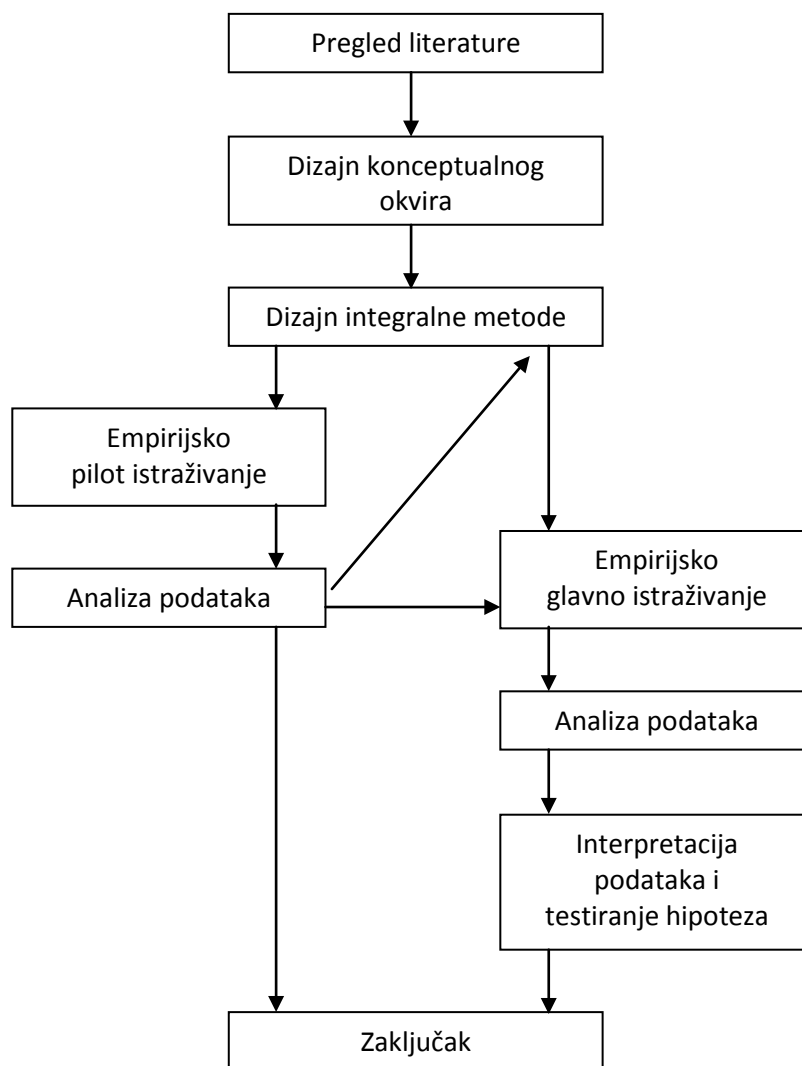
Pregled literature

Dizajn konceptualnog okvira

Dizajn integralne metode

Empirijsko pilot istraživanje

Analiza podataka

Empirijsko glavno istraživanje

Analiza podataka

Interpretacija podataka i testiranje hipoteza

Zaključak